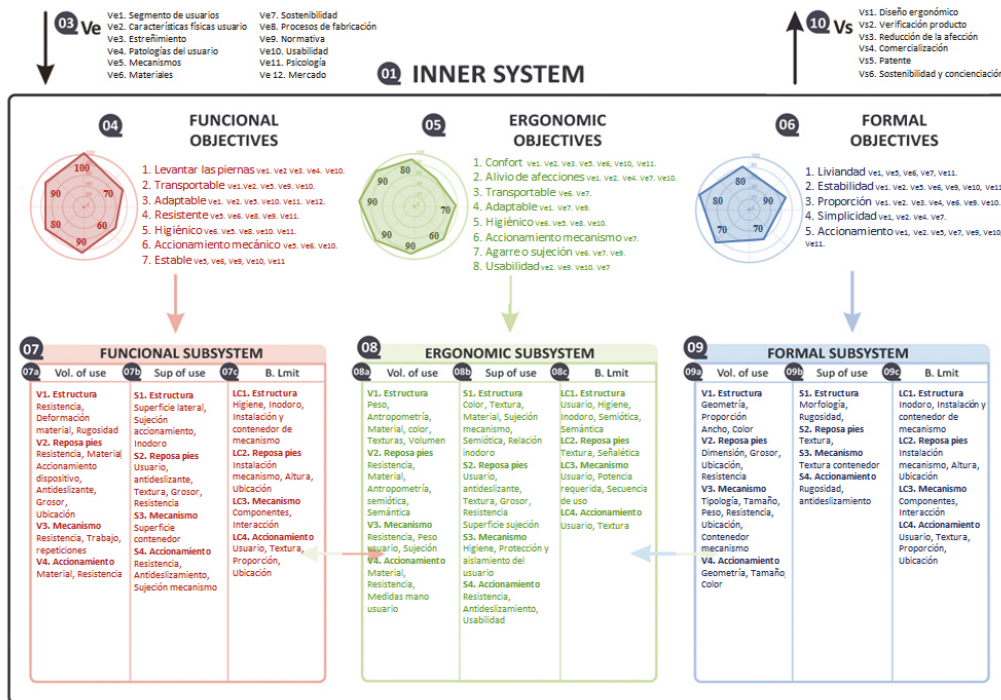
03 Ve
Ve1. Segmento de usuarios
Ve2. Características físicas usuario
Ve3. Estreñimiento
Ve4. Patologías del usuario
Ve5. Mecanismos
Ve6. Materiales
Ve7. Sostenibilidad
Ve8. Procesos de fabricación
Ve9. Normativa
Ve10. Usabilidad
Ve11. Psicología
Ve 12. Mercado

01 INNER SYSTEM

10 Vs
Vs1. Diseño ergonómico
Vs2. Verificación producto
Vs3. Reducción de la afección
Vs4. Comercialización
Vs5. Patente
Vs6. Sostenibilidad y concienciación

04 FUNCIONAL OBJECTIVES
100 70 60 90 80
1. Levantar las piernas Ve1. Ve2 Ve3. Ve4. Ve10.
2. Transportable Ve1.Ve2. Ve5. Ve9. Ve10.
3. Adaptable Ve1. Ve2. Ve5. Ve10. Ve11. Ve12.
4. Resistente Ve5. Ve6. Ve8. Ve9. Ve11.
5. Higiénico Ve6. Ve5. Ve8. Ve10. Ve11.
6. Accionamiento mecánico Ve5. Ve6. Ve10.
7. Estable Ve5, Ve6, Ve9, Ve10, Ve11

05 ERGONOMIC OBJECTIVES
80 90 90 70 60 90
1. Confort Ve1. Ve2. Ve3. Ve5. Ve6, Ve10, Ve11.
2. Alivio de afecciones Ve1. Ve2. Ve4. Ve7. Ve10.
3. Transportable Ve6. Ve7.
4. Adaptable Ve1. Ve7. Ve9.
5. Higiénico Ve6. Ve5. Ve8. Ve10.
6. Accionamiento mecanismo Ve7.
7. Agarre o sujeción Ve6. Ve7. Ve9.
8. Usabilidad Ve2. Ve9. Ve10. Ve7

06 FORMAL OBJECTIVES
80 80 90 70 70
1. Liviandad Ve1, Ve5, Ve6, Ve7, Ve11.
2. Estabilidad Ve1. Ve2. Ve5. Ve6, Ve9, Ve10, Ve11
3. Proporción Ve1. Ve2. Ve3. Ve4, Ve6. Ve9. Ve10.
4. Simplicidad Ve1, Ve2. Ve4. Ve7.
5. Accionamiento Ve1, Ve2. Ve5, Ve7, Ve9, Ve10, Ve11.

07 FUNCIONAL SUBSYSTEM
07a Vol. of use
V1. Estructura Resistencia, Deformación material, Rugosidad
V2. Reposa pies Resistencia, Material Accionamiento dispositivo, Antideslizante, Grosor, Ubicación
V3. Mecanismo Resistencia, Trabajo, repeticiones
V4. Accionamiento Material, Resistencia
07b Sup of use
S1. Estructura Superficie lateral, Sujeción accionamiento, Inodoro
S2. Reposa pies Usuario, antideslizante, Textura, Grosor, Resistencia
S3. Mecanismo Superficie contenedor
S4. Accionamiento Resistencia, Antideslizamiento, Sujeción mecanismo
07c B. Lmit
LC1. Estructura Higiene, Inodoro, Instalación y contenedor de mecanismo
LC2. Reposa pies Instalación mecanismo, Altura, Ubicación
LC3. Mecanismo Componentes, Interacción
LC4. Accionamiento Usuario, Textura, Proporción, Ubicación

08 ERGONOMIC SUBSYSTEM
08a Vol. of use
V1. Estructura Peso, Antropometría, Material, color, Texturas, Volumen
V2. Reposa pies Resistencia, Material, Antropometría, semiótica, Semántica
V3. Mecanismo Resistencia, Peso usuario, Sujeción
V4. Accionamiento Material, Resistencia, Medidas mano usuario
08b Sup of use
S1. Estructura Color, Textura, Material, Sujeción mecanismo, Semiótica, Relación inodoro
S2. Reposa pies Usuario, antideslizante, Textura, Grosor, Resistencia Superficie sujeción
S3. Mecanismo Higiene, Protección y aislamiento del usuario
S4. Accionamiento Resistencia, Antideslizamiento, Usabilidad
08c B. Lmit
LC1. Estructura Usuario, Higiene, Inodoro, Semiótica, Semántica
LC2. Reposa pies Textura, Señalética
LC3. Mecanismo Usuario, Potencia requerida, Secuencia de uso
LC4. Accionamiento Usuario, Textura

09 FORMAL SUBSYSTEM
09a Vol. of use
V1. Estructura Geometría, Proporción Ancho, Color
V2. Reposa pies Dimensión, Grosor, Ubicación, Resistencia
V3. Mecanismo Tipología, Tamaño, Peso, Resistencia, Ubicación, Contenedor mecanismo
V4. Accionamiento Geometría, Tamaño, Color
09b Sup of use
S1. Estructura Morfología, Rugosidad,
S2. Reposa pies Textura,
S3. Mecanismo Textura contenedor
S4. Accionamiento Rugosidad, antideslizamiento
09c B. Lmit
LC1. Estructura Inodoro, Instalación y contenedor de mecanismo
LC2. Reposa pies Instalación mecanismo, Altura, Ubicación
LC3. Mecanismo Componentes, Interacción
LC4. Accionamiento Usuario, Textura, Proporción, Ubicación